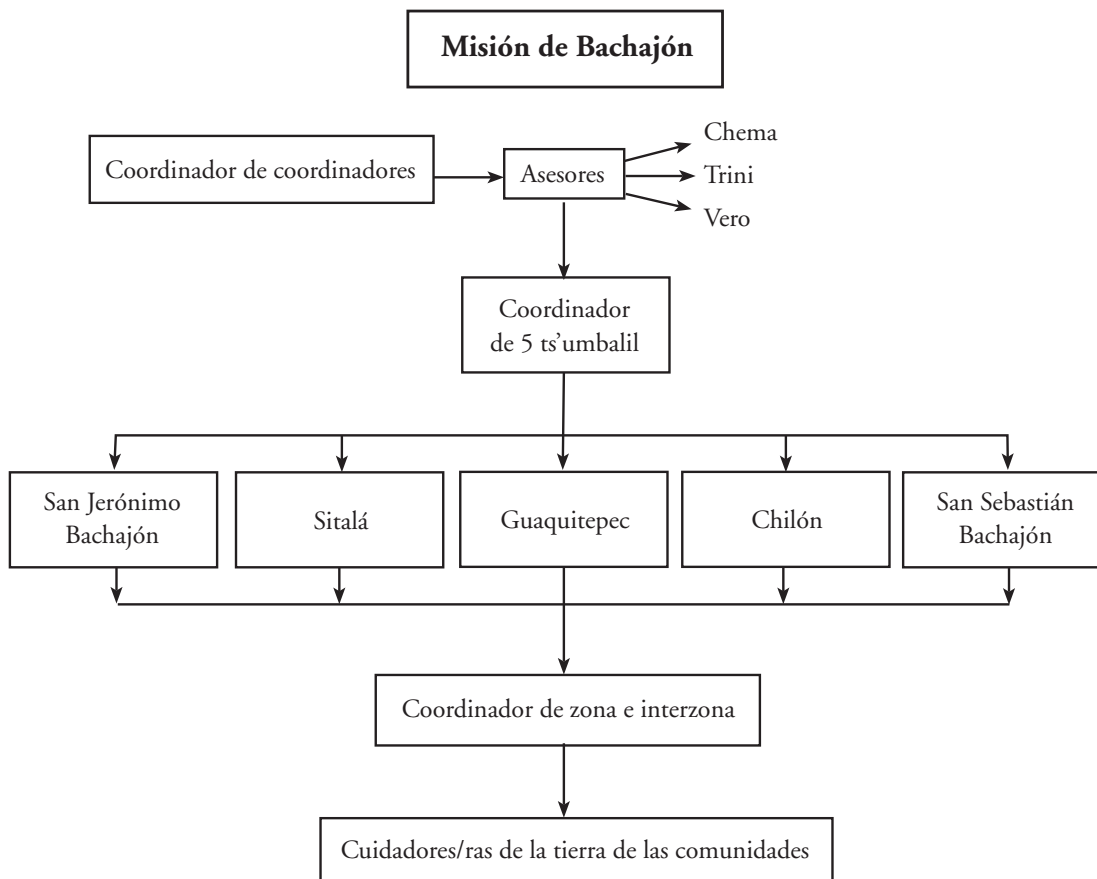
Misión de Bachajón

Coordinador de coordinadores

Asesores

Chema

Trini

Vero

Coordinador de 5 ts'umbalil

San Jerónimo Bachajón

Sitalá

Guaquitepec

Chilón

San Sebastián Bachajón

Coordinador de zona e interzona

Cuidadores/ras de la tierra de las comunidades